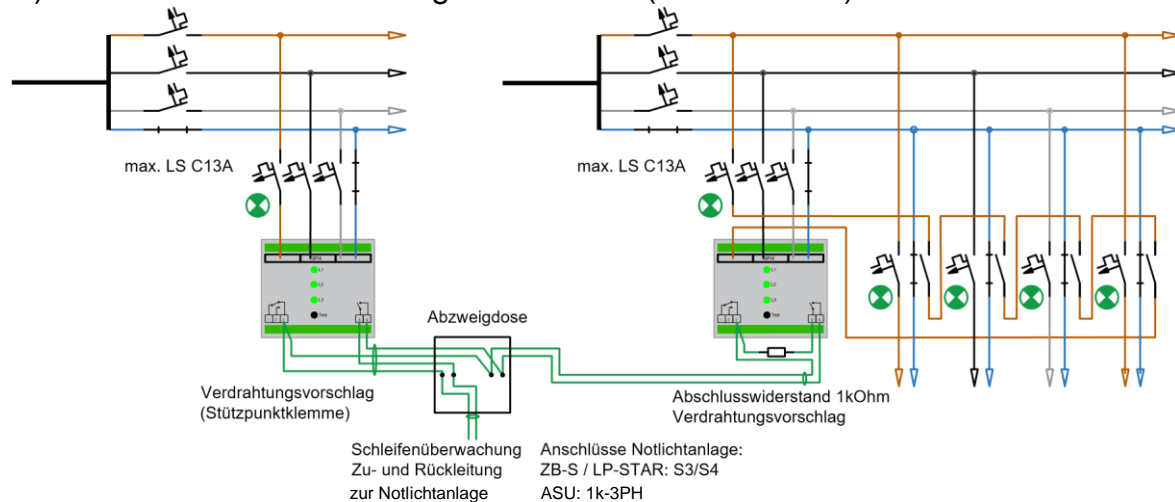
max. LS C13A

max. LS C13A

L1
L2
L3
Test

L1
L2
L3
Test

Abzweigdose

Verdrahtungsvorschlag (Stützpunktklemme)

Abschlusswiderstand 1kOhm Verdrahtungsvorschlag

Schleifenüberwachung Zu- und Rückleitung zur Notlichtanlage

Anschlüsse Notlichtanlage:
ZB-S / LP-STAR: S3/S4
ASU: 1k-3PH